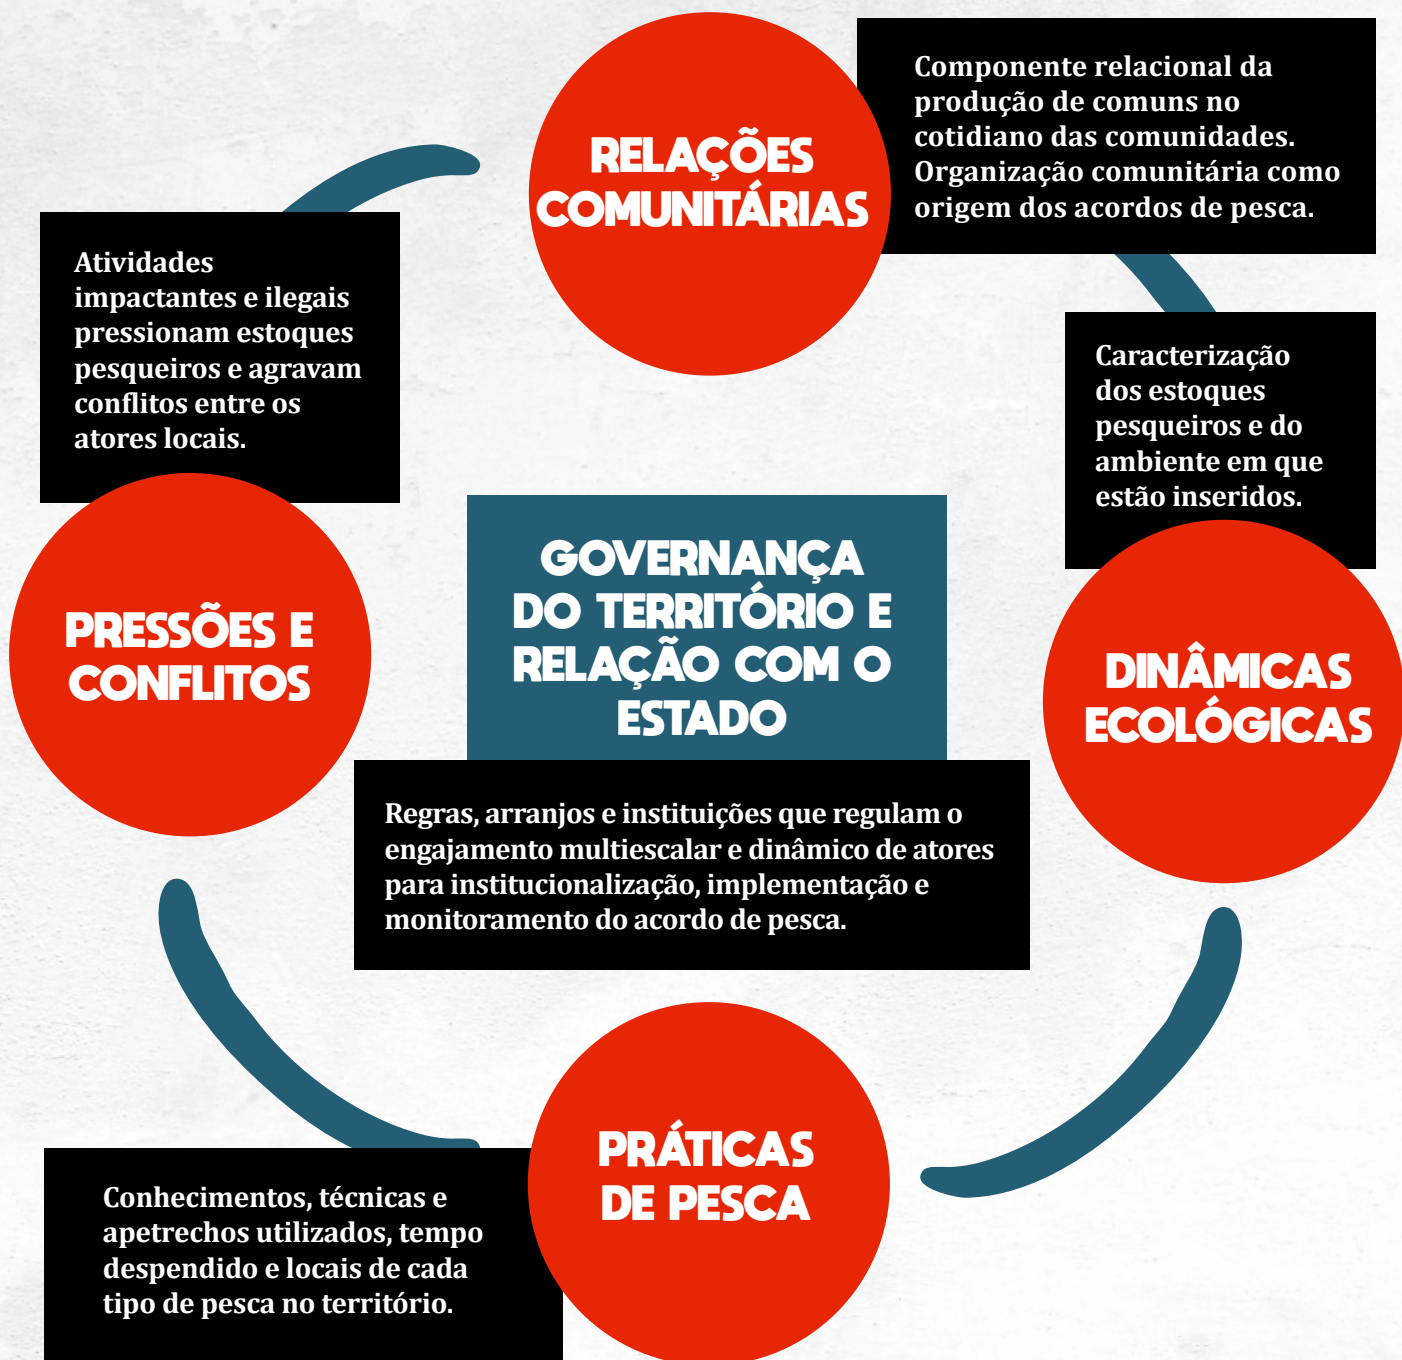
RELAÇÕES COMUNITÁRIAS

Componente relacional da produção de comuns no cotidiano das comunidades. Organização comunitária como origem dos acordos de pesca.

Atividades impactantes e ilegais pressionam estoques pesqueiros e agravam conflitos entre os atores locais.

Caracterização dos estoques pesqueiros e do ambiente em que estão inseridos.

PRESSÕES E CONFLITOS

GOVERNANÇA DO TERRITÓRIO E RELAÇÃO COM O ESTADO

DINÂMICAS ECOLÓGICAS

Regras, arranjos e instituições que regulam o engajamento multiescalar e dinâmico de atores para institucionalização, implementação e monitoramento do acordo de pesca.

PRÁTICAS DE PESCA

Conhecimentos, técnicas e apetrechos utilizados, tempo despendido e locais de cada tipo de pesca no território.